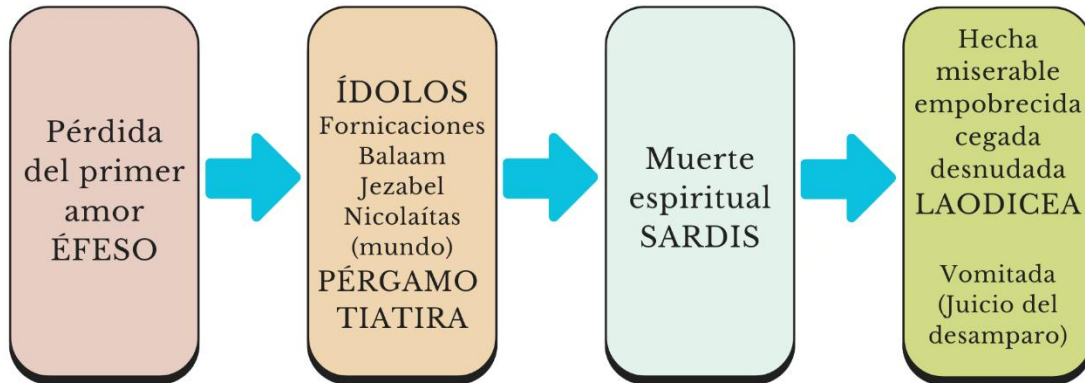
Pérdida del primer amor ÉFESO

ÍDOLOS
Fornicaciones
Balaam
Jezabel
Nicolaítas
(mundo)
PÉRGAMO
TIATIRA

Muerte espiritual SARDIS

Hecha
miserable
empobrecida
cegada
desnudada
LAODICEA

Vomitada
(Juicio del desamparo)